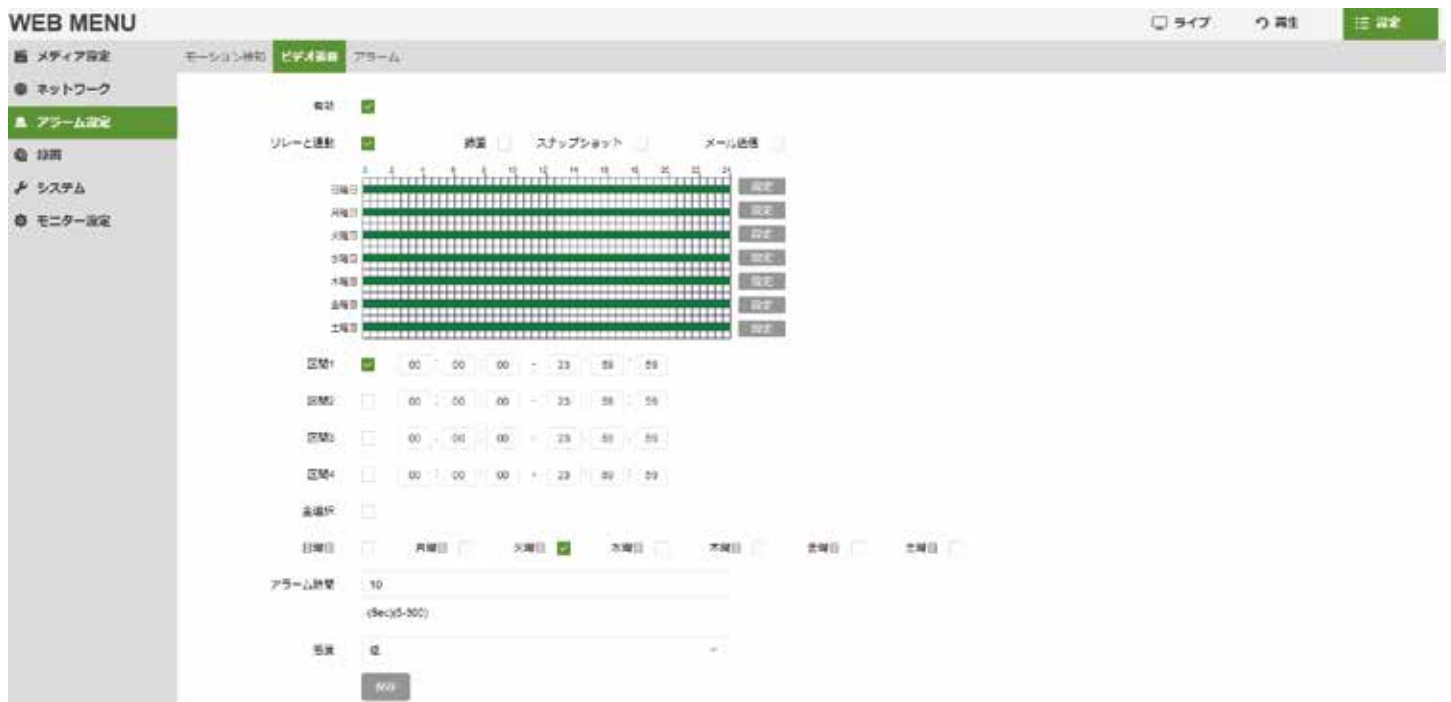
WEB MENU

ライブ　再生　設定

メディア設定
ネットワーク
アラーム設定
録画
システム
モニター設定

モーション検知　ビデオ損失　アラーム

有効

リレーと連動　録画　スナップショット　メール送信

0 2 4 6 8 10 12 14 16 18 20 22 24

日曜日 設定
月曜日 設定
火曜日 設定
水曜日 設定
木曜日 設定
金曜日 設定
土曜日 設定

区間1　00 : 00 : 00 - 23 : 59 : 59
区間2　00 : 00 : 00 - 23 : 59 : 59
区間3　00 : 00 : 00 - 23 : 59 : 59
区間4　00 : 00 : 00 - 23 : 59 : 59

全選択

日曜日　月曜日　火曜日　水曜日　木曜日　金曜日　土曜日

アラーム時間　10
(Sec)(5-300)

感度　低

保存